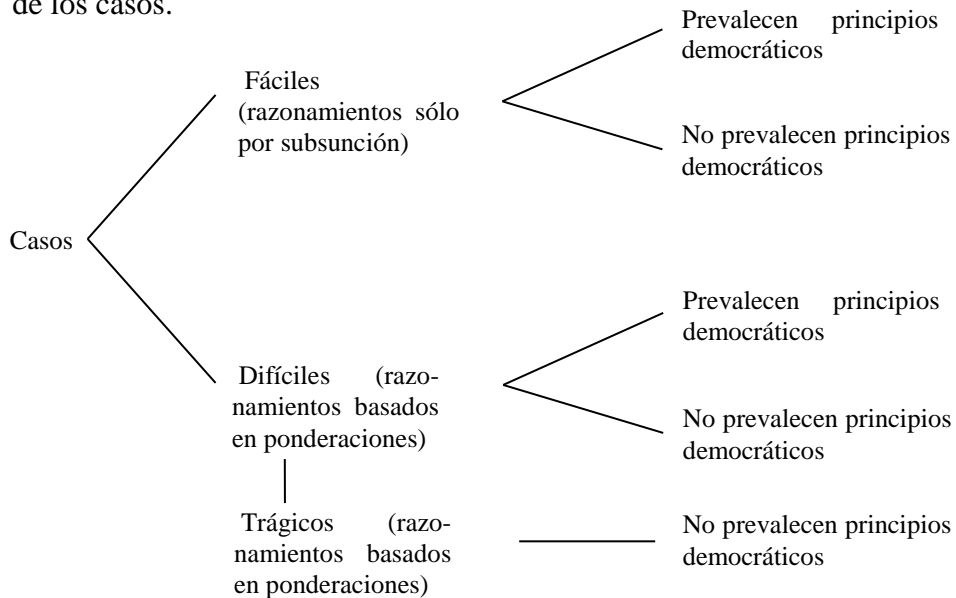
de los casos.

Casos

Fáciles (razonamientos sólo por subsunción)

Prevalecen principios democráticos

No prevalecen principios democráticos

Difíciles (razonamientos basados en ponderaciones)

Prevalecen principios democráticos

No prevalecen principios democráticos

Trágicos (razonamientos basados en ponderaciones)

No prevalecen principios democráticos